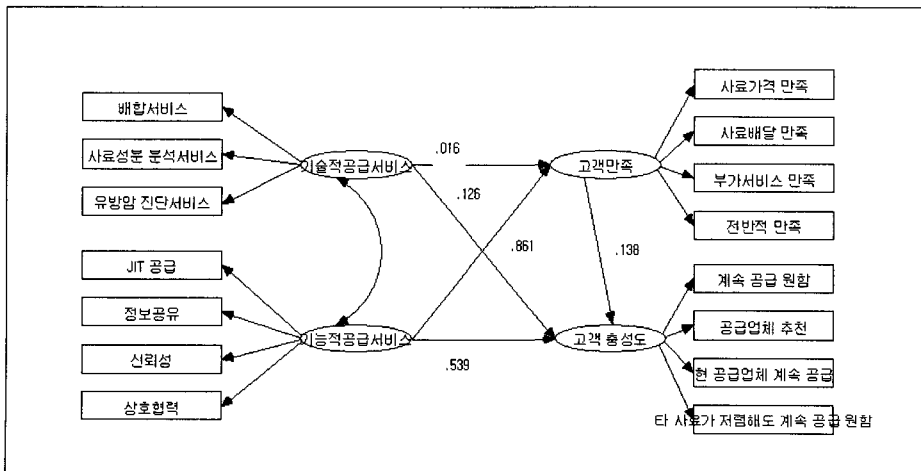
배합서비스

사료성분 분석서비스

유방암 진단서비스

JIT 공급

정보공유

신뢰성

상호협력

기술적공급서비스

기능적공급서비스

.016

.126

.861

.539

고객만족

고객 충성도

.138

사료가격 만족

사료배달 만족

부가서비스 만족

전반적 만족

계속 공급 원함

공급업체 추천

현 공급업체 계속 공급

타 사료가 저렴해도 계속 공급 원함